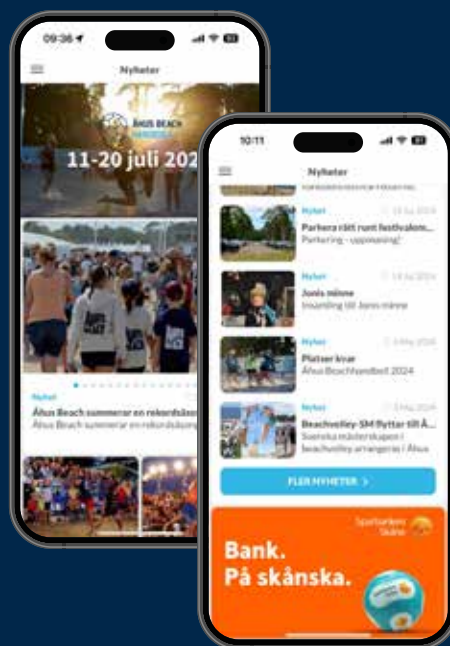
09:36

Nyheter

ÅHUS BEACH HANDBOLL

11-20 juli 202

Nyhet

Åhus Beach summerar en rekordsäso

Åhus Beach summerar en rekordsäsong

10:11

Nyheter

Nyhet

Parkera rätt runt festivalom...

Parkering - uppmaning!

Nyhet

Jonis minne

Insamling till Jonis minne

Nyhet

Platser kvar

Åhus Beachhandboll 2024

Nyhet

Beachvolley-SM flyttar till Å...

Svenska mästerskapen i beachvolley arrangeras i Åhus

FLER NYHETER >

Sparbanken Skåne

Bank.
På skånska.